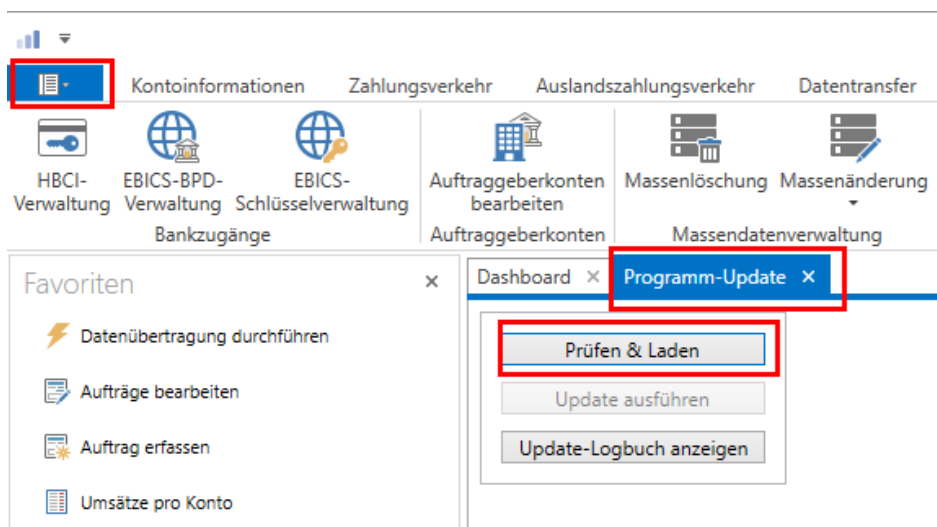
Kontoinformationen Zahlungsverkehr Auslandszahlungsverkehr Datentransfer

HBCI-Verwaltung EBICS-BPD-Verwaltung EBICS-Schlüsselverwaltung
Bankzugänge

Auftraggeberkonten bearbeiten
Auftraggeberkonten

Massenlöschung Massenänderung
Massendatenverwaltung

Favoriten ×

Datenübertragung durchführen

Aufträge bearbeiten

Auftrag erfassen

Umsätze pro Konto

Dashboard × Programm-Update ×

Prüfen & Laden

Update ausführen

Update-Logbuch anzeigen